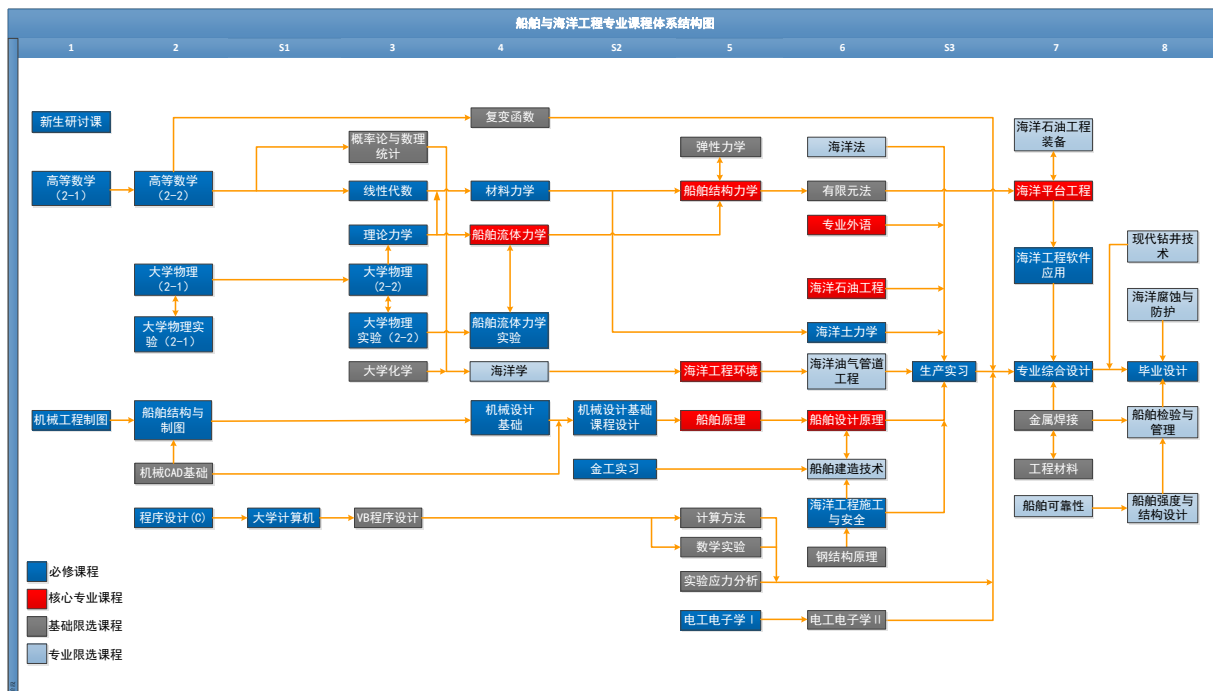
船舶与海洋工程专业课程体系结构图

1 2 S1 3 4 S2 5 6 S3 7 8

新生研讨课

高等数学（2-1）

高等数学（2-2）

复变函数

概率论与数理统计

线性代数

材料力学

弹性力学

船舶结构力学

海洋法

有限元法

海洋石油工程装备

海洋平台工程

理论力学

船舶流体力学

专业外语

海洋工程软件应用

现代钻井技术

大学物理（2-1）

大学物理（2-2）

海洋石油工程

海洋腐蚀与防护

大学物理实验（2-1）

大学物理实验（2-2）

船舶流体力学实验

海洋土力学

大学化学

海洋学

海洋工程环境

海洋油气管道工程

生产实习

专业综合设计

毕业设计

机械工程制图

船舶结构与制图

机械设计基础

机械设计基础课程设计

船舶原理

船舶设计原理

金属焊接

船舶检验与管理

机械CAD基础

金工实习

船舶建造技术

工程材料

程序设计(C)

大学计算机

VB程序设计

计算方法

海洋工程施工与安全

船舶可靠性

船舶强度与结构设计

数学实验

钢结构原理

实验应力分析

电工电子学Ⅰ

电工电子学Ⅱ

必修课程

核心专业课程

基础限选课程

专业限选课程